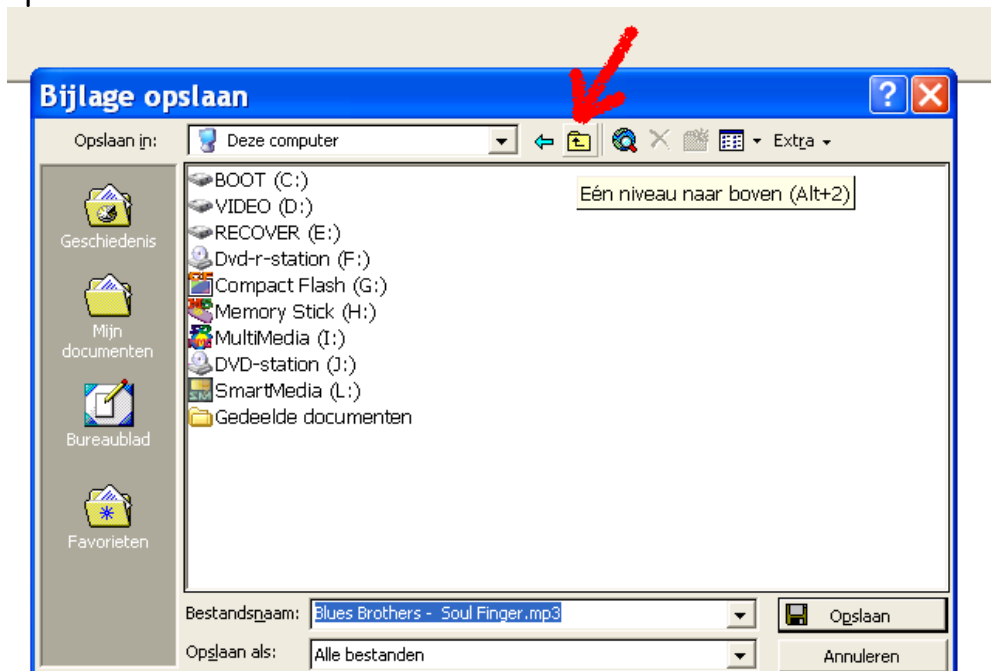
Bijlage opslaan

Opslaan in: Deze computer

Extra

Eén niveau naar boven (Alt+2)

Geschiedenis

Mijn documenten

Bureaublad

Favorieten

BOOT (C:)
VIDEO (D:)
RECOVER (E:)
Dvd-r-station (F:)
Compact Flash (G:)
Memory Stick (H:)
MultiMedia (I:)
DVD-station (J:)
SmartMedia (L:)
Gedeelde documenten

Bestandsnaam: Blues Brothers - Soul Finger.mp3

Opslaan als: Alle bestanden

Opslaan

Annuleren